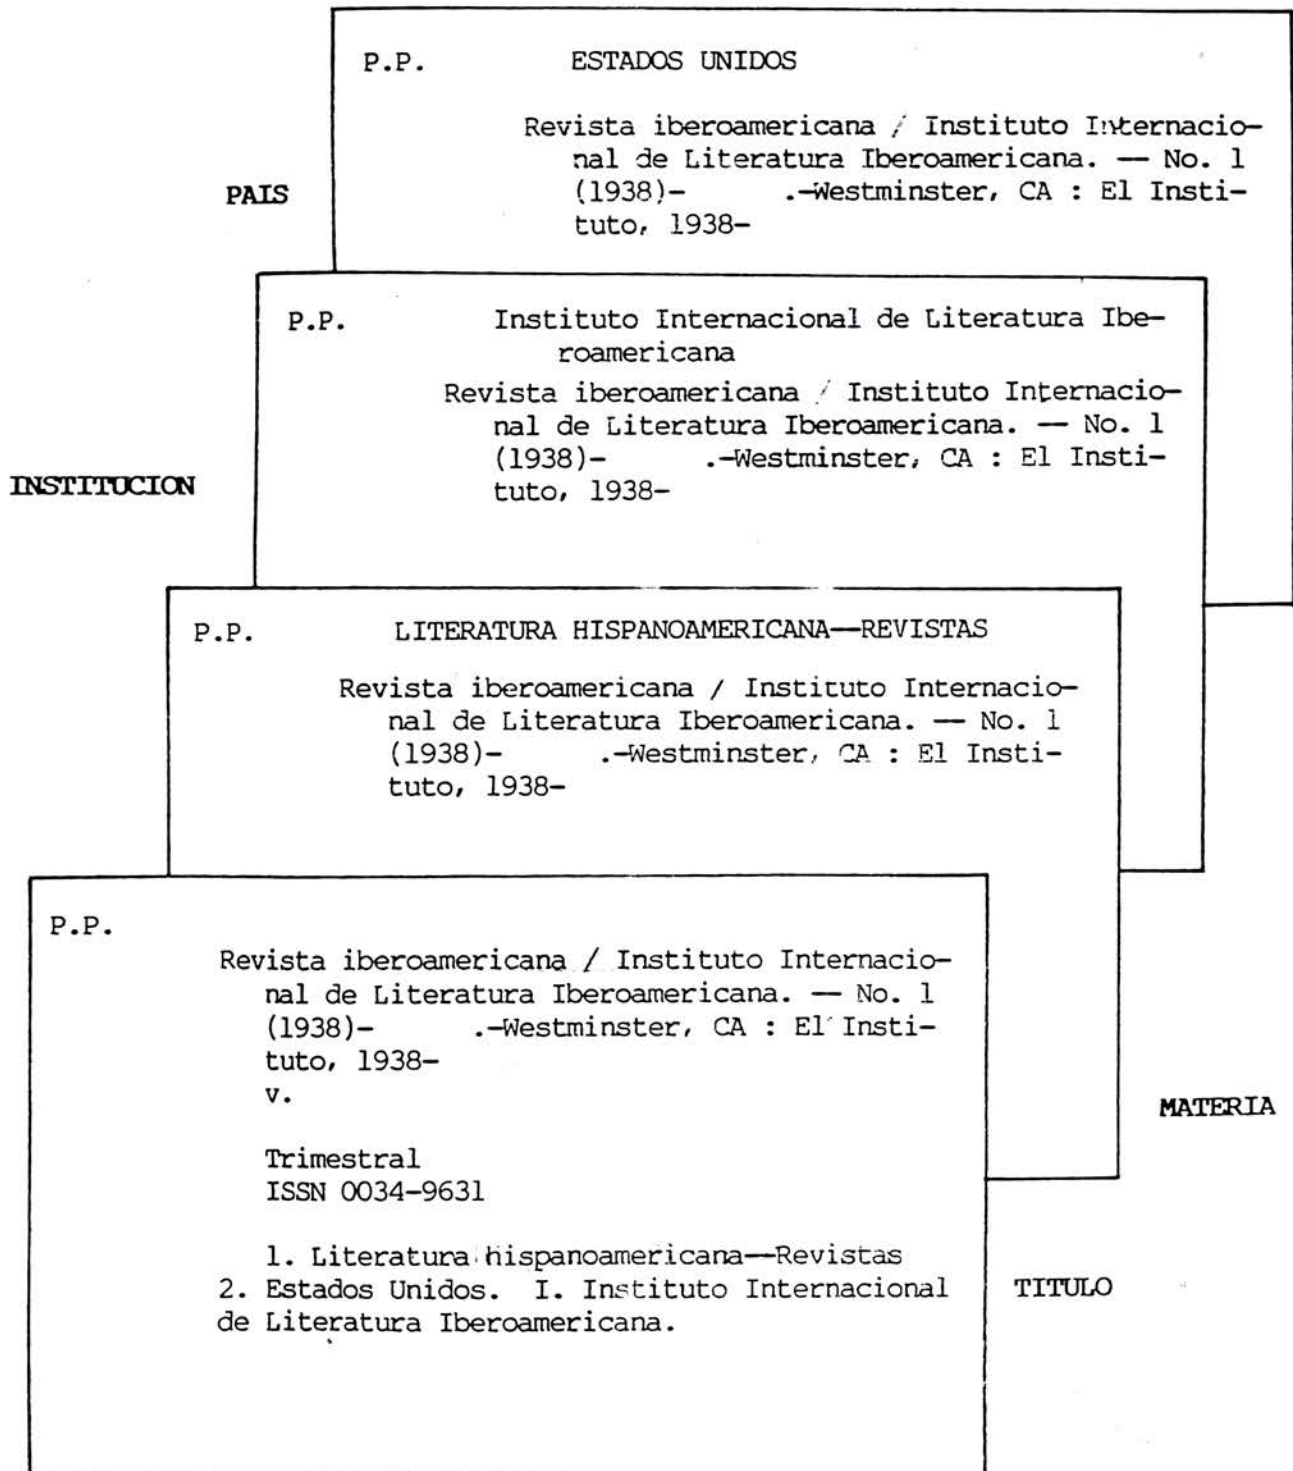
P.P. ESTADOS UNIDOS

Revista iberoamericana / Instituto Internacional de Literatura Iberoamericana. — No. 1 (1938)- .-Westminster, CA : El Instituto, 1938-

PAIS

P.P. Instituto Internacional de Literatura Iberoamericana

Revista iberoamericana / Instituto Internacional de Literatura Iberoamericana. — No. 1 (1938)- .-Westminster, CA : El Instituto, 1938-

INSTITUCION

P.P. LITERATURA HISPANOAMERICANA—REVISTAS

Revista iberoamericana / Instituto Internacional de Literatura Iberoamericana. — No. 1 (1938)- .-Westminster, CA : El Instituto, 1938-

P.P.

Revista iberoamericana / Instituto Internacional de Literatura Iberoamericana. — No. 1 (1938)- .-Westminster, CA : El Instituto, 1938-
v.

Trimestral
ISSN 0034-9631

1. Literatura hispanoamericana—Revistas 2. Estados Unidos. I. Instituto Internacional de Literatura Iberoamericana.

MATERIA

TITULO